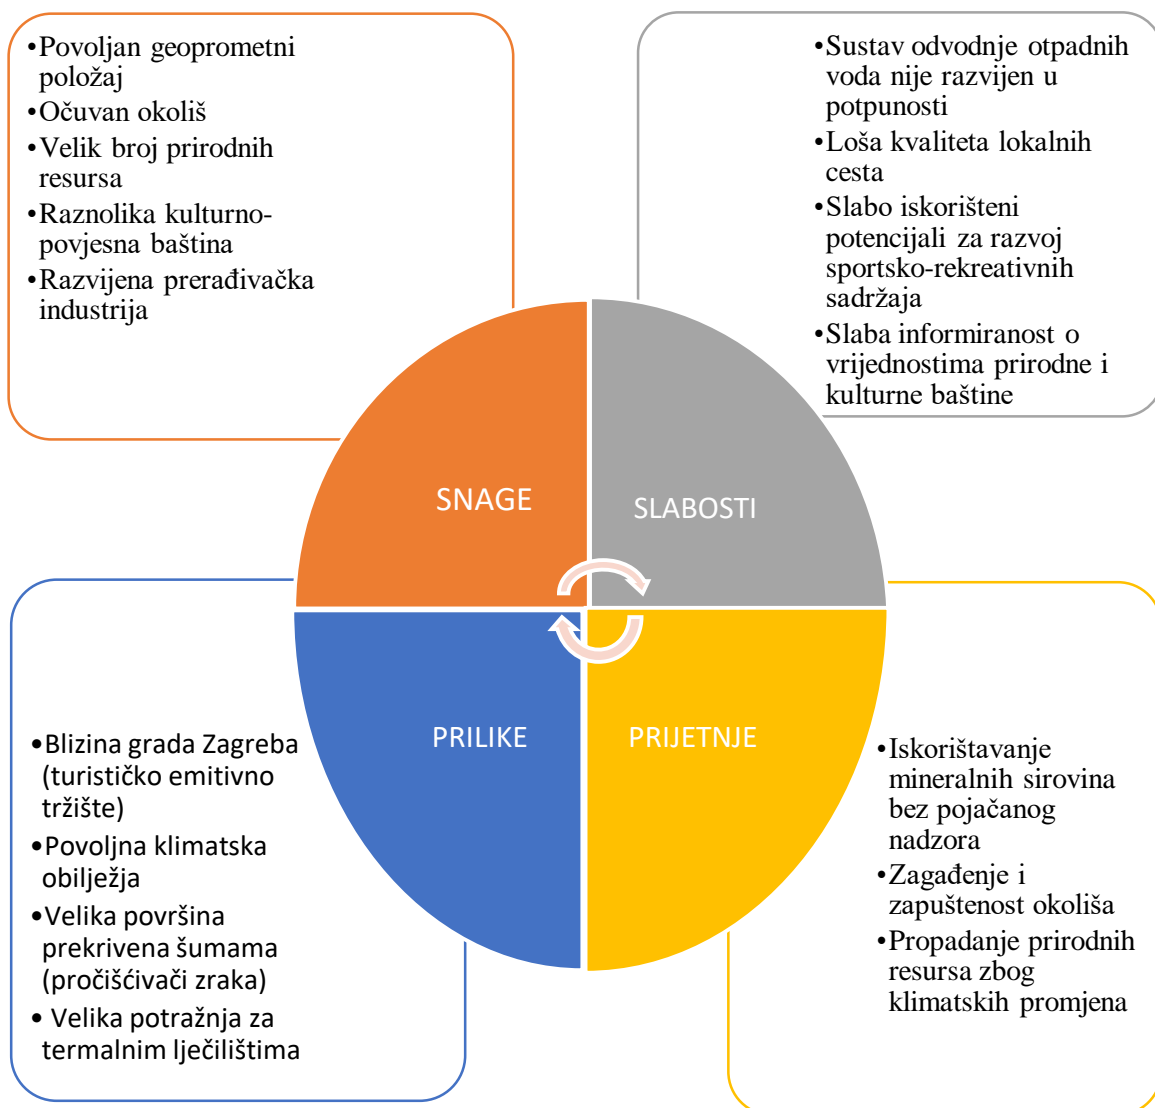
•Povoljan geoprometni položaj
•Očuvan okoliš
•Velik broj prirodnih resursa
•Raznolika kulturno-povjesna baština
•Razvijena prerađivačka industrija

•Sustav odvodnje otpadnih voda nije razvijen u potpunosti
•Loša kvaliteta lokalnih cesta
•Slabo iskorišteni potencijali za razvoj sportsko-rekreativnih sadržaja
•Slaba informiranost o vrijednostima prirodne i kulturne baštine

SNAGE

SLABOSTI

PRILIKE

PRIJETNJE

•Blizina grada Zagreba (turističko emitivno tržište)
•Povoljna klimatska obilježja
•Velika površina prekrivena šumama (pročišćivači zraka)
• Velika potražnja za termalnim lječilištima

•Iskorištavanje mineralnih sirovina bez pojačanog nadzora
•Zagađenje i zapuštenost okoliša
•Propadanje prirodnih resursa zbog klimatskih promjena